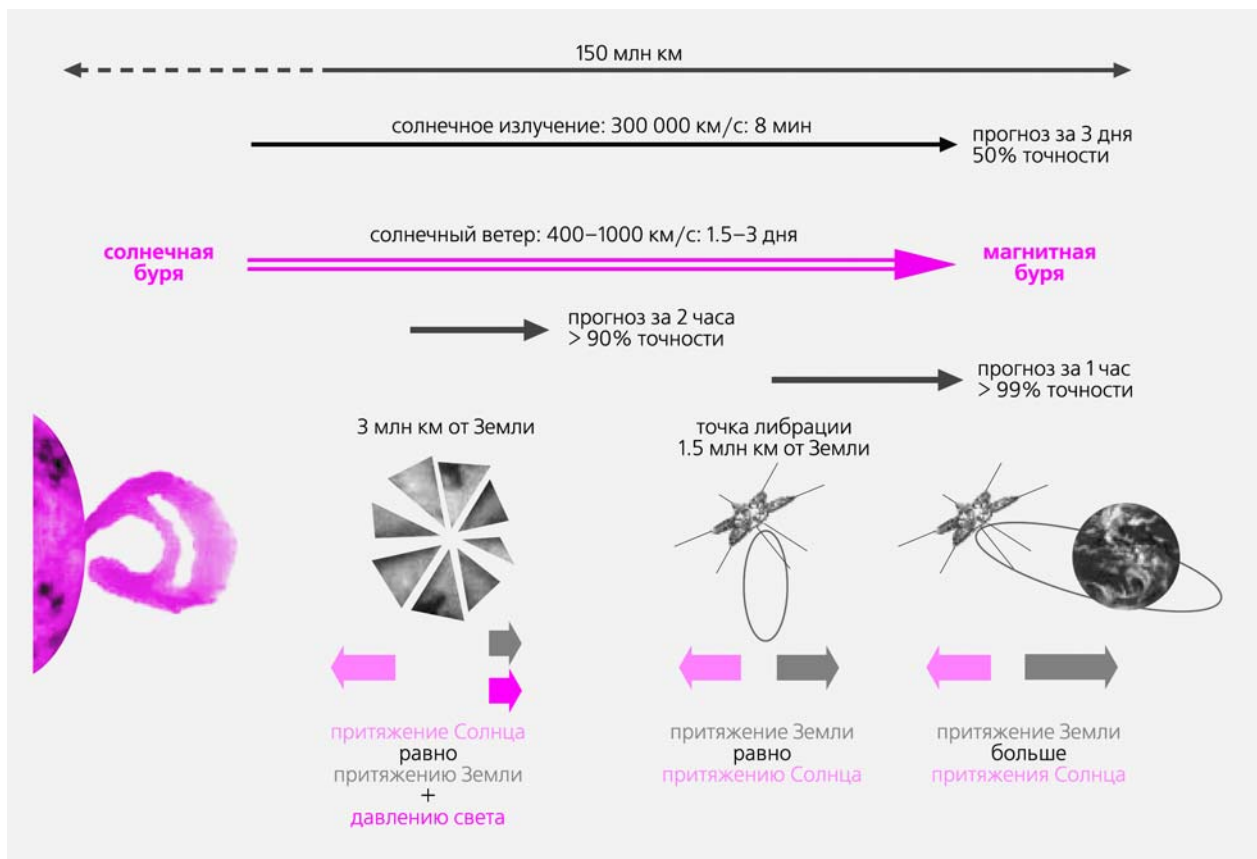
150 млн км

солнечное излучение: 300 000 км/с: 8 мин

прогноз за 3 дня
50% точности

солнечная буря

солнечный ветер: 400–1000 км/с: 1.5–3 дня

магнитная буря

прогноз за 2 часа
> 90% точности

прогноз за 1 час
> 99% точности

3 млн км от Земли

точка либрации
1.5 млн км от Земли

притяжение Солнца
равно
притяжению Земли
+
давлению света

притяжение Земли
равно
притяжению Солнца

притяжение Земли
больше
притяжения Солнца